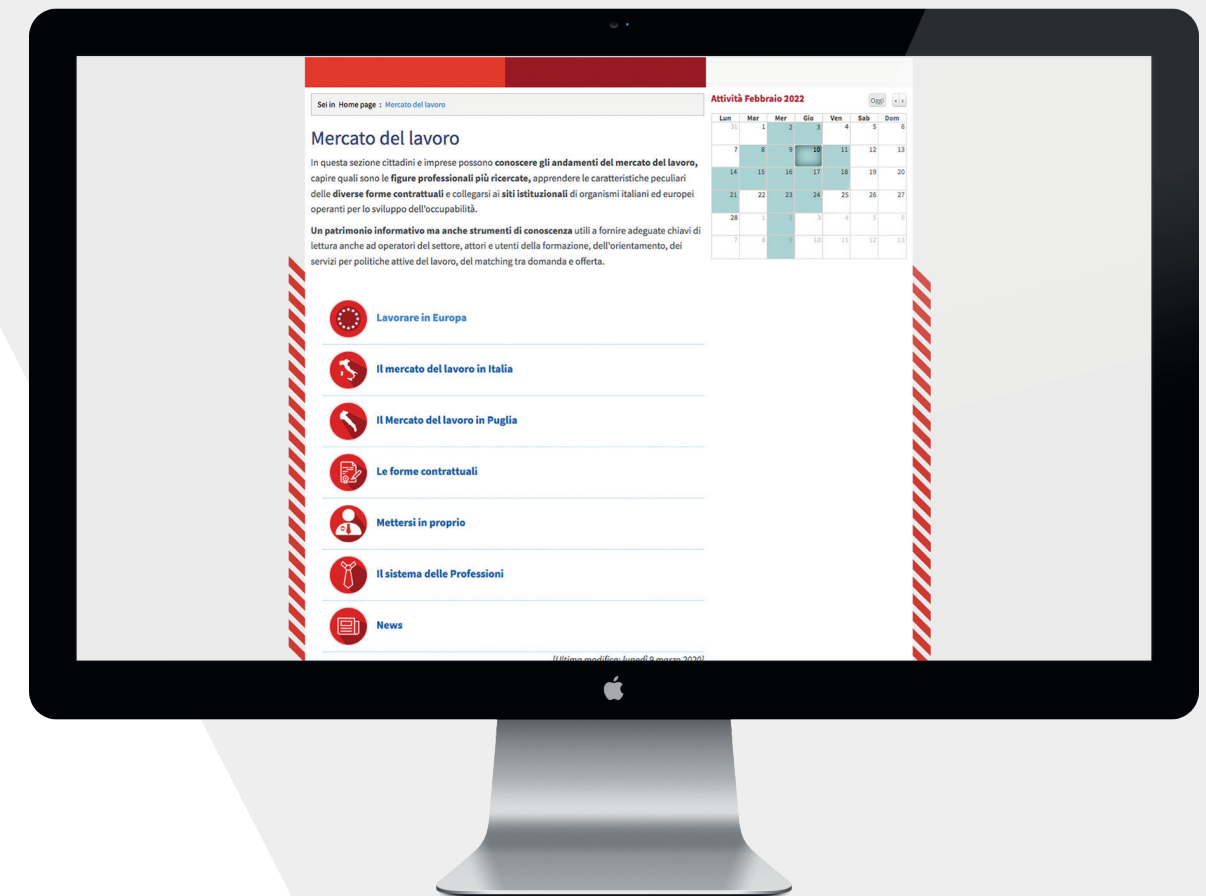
Sei in Home page : Mercato del lavoro

Mercato del lavoro

In questa sezione cittadini e imprese possono conoscere gli andamenti del mercato del lavoro, capire quali sono le figure professionali più ricercate, apprendere le caratteristiche peculiari delle diverse forme contrattuali e collegarsi ai siti istituzionali di organismi italiani ed europei operanti per lo sviluppo dell'occupabilità.

Un patrimonio informativo ma anche strumenti di conoscenza utili a fornire adeguate chiavi di lettura anche ad operatori del settore, attori e utenti della formazione, dell'orientamento, dei servizi per politiche attive del lavoro, del matching tra domanda e offerta.

Lavorare in Europa

Il mercato del lavoro in Italia

Il Mercato del lavoro in Puglia

Le forme contrattuali

Mettersi in proprio

Il sistema delle Professioni

News

[Ultima modifica: lunedì 9 marzo 2020]

Attività Febbraio 2022

Oggi

| Lun | Mar | Mer | Gio | Ven | Sab | Dom |
|---|---|---|---|---|---|---|
| 31 | 1 | 2 | 3 | 4 | 5 | 6 |
| 7 | 8 | 9 | 10 | 11 | 12 | 13 |
| 14 | 15 | 16 | 17 | 18 | 19 | 20 |
| 21 | 22 | 23 | 24 | 25 | 26 | 27 |
| 28 | 1 | 2 | 3 | 4 | 5 | 6 |
| 7 | 8 | 9 | 10 | 11 | 12 | 13 |